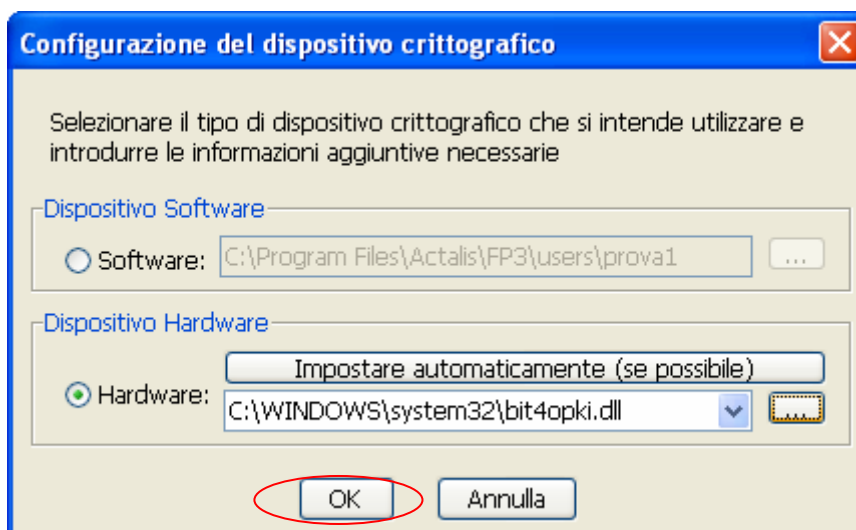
Configurazione del dispositivo crittografico

Selezionare il tipo di dispositivo crittografico che si intende utilizzare e introdurre le informazioni aggiuntive necessarie

Dispositivo Software

Software: C:\Program Files\Actalis\FP3\users\prova1 ...

Dispositivo Hardware

Impostare automaticamente (se possibile)

Hardware: C:\WINDOWS\system32\bit4opki.dll ...

OK Annulla